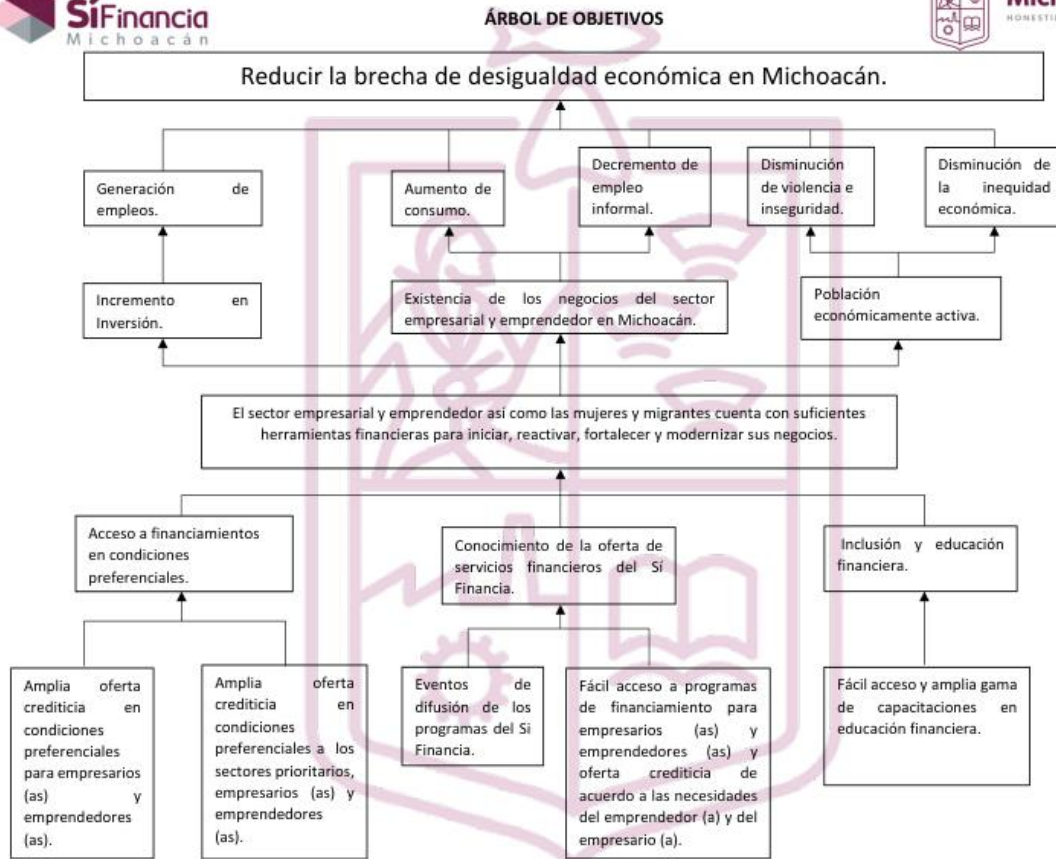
SíFinancia
Michoacán

ÁRBOL DE OBJETIVOS

Mich
HONESTI

Reducir la brecha de desigualdad económica en Michoacán.

Generación de empleos.

Aumento de consumo.

Decremento de empleo informal.

Disminución de violencia e inseguridad.

Disminución de la inequidad económica.

Incremento en Inversión.

Existencia de los negocios del sector empresarial y emprendedor en Michoacán.

Población económicamente activa.

El sector empresarial y emprendedor así como las mujeres y migrantes cuenta con suficientes herramientas financieras para iniciar, reactivar, fortalecer y modernizar sus negocios.

Acceso a financiamientos en condiciones preferenciales.

Conocimiento de la oferta de servicios financieros del Sí Financia.

Inclusión y educación financiera.

Amplia oferta crediticia en condiciones preferenciales para empresarios (as) y emprendedores (as).

Amplia oferta crediticia en condiciones preferenciales a los sectores prioritarios, empresarios (as) y emprendedores (as).

Eventos de difusión de los programas del Si Financia.

Fácil acceso a programas de financiamiento para empresarios (as) y emprendedores (as) y oferta crediticia de acuerdo a las necesidades del emprendedor (a) y del empresario (a).

Fácil acceso y amplia gama de capacitaciones en educación financiera.